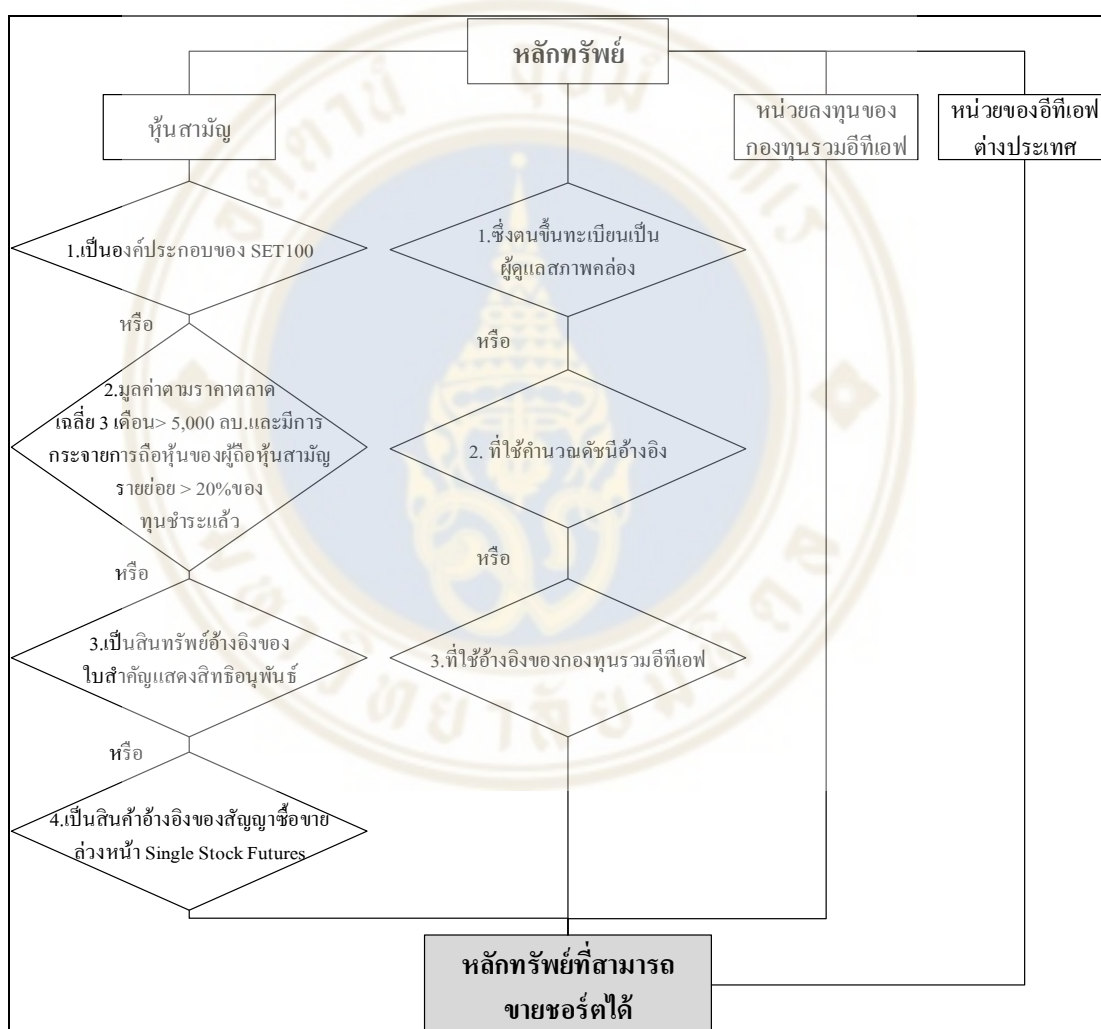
หลักทรัพย์

หุ้นสามัญ

หน่วยลงทุนของกองทุนรวมอีทีเอฟ

หน่วยของอีทีเอฟต่างประเทศ

1.เป็นองค์ประกอบของ SET100

หรือ

2.มูลค่าตามราคาตลาดเฉลี่ย 3 เดือน> 5,000 ลบ.และมีการกระจายการถือหุ้นของผู้ถือหุ้นสามัญรายย่อย > 20%ของทุนชำระแล้ว

หรือ

3.เป็นสินทรัพย์อ้างอิงของใบสำคัญแสดงสิทธิอนุพันธ์

หรือ

4.เป็นสินค้าอ้างอิงของสัญญาซื้อขายล่วงหน้า Single Stock Futures

1.ซึ่งตนขึ้นทะเบียนเป็นผู้ดูแลสภาพคล่อง

หรือ

2. ที่ใช้คำนวณดัชนีอ้างอิง

หรือ

3.ที่ใช้อ้างอิงของกองทุนรวมอีทีเอฟ

หลักทรัพย์ที่สามารถขายชอร์ตได้